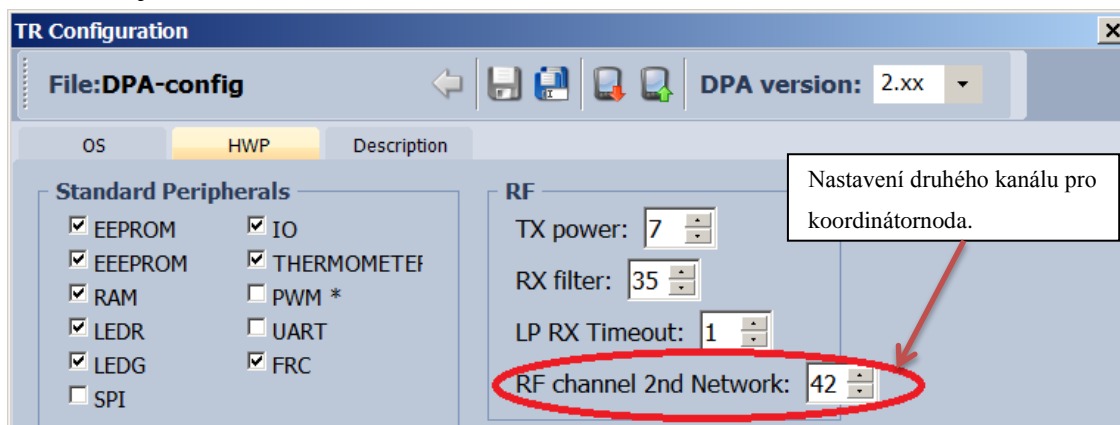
TR Configuration

File:DPA-config

DPA version: 2.xx

OS HWP Description

Standard Peripherals

☑ EEPROM ☑ IO
☑ EEEPROM ☑ THERMOMETEF
☑ RAM ☐ PWM *
☑ LEDR ☐ UART
☑ LEDG ☑ FRC
☐ SPI

RF

TX power: 7

RX filter: 35

LP RX Timeout: 1

RF channel 2nd Network: 42

Nastavení druhého kanálu pro koordinátornoda.